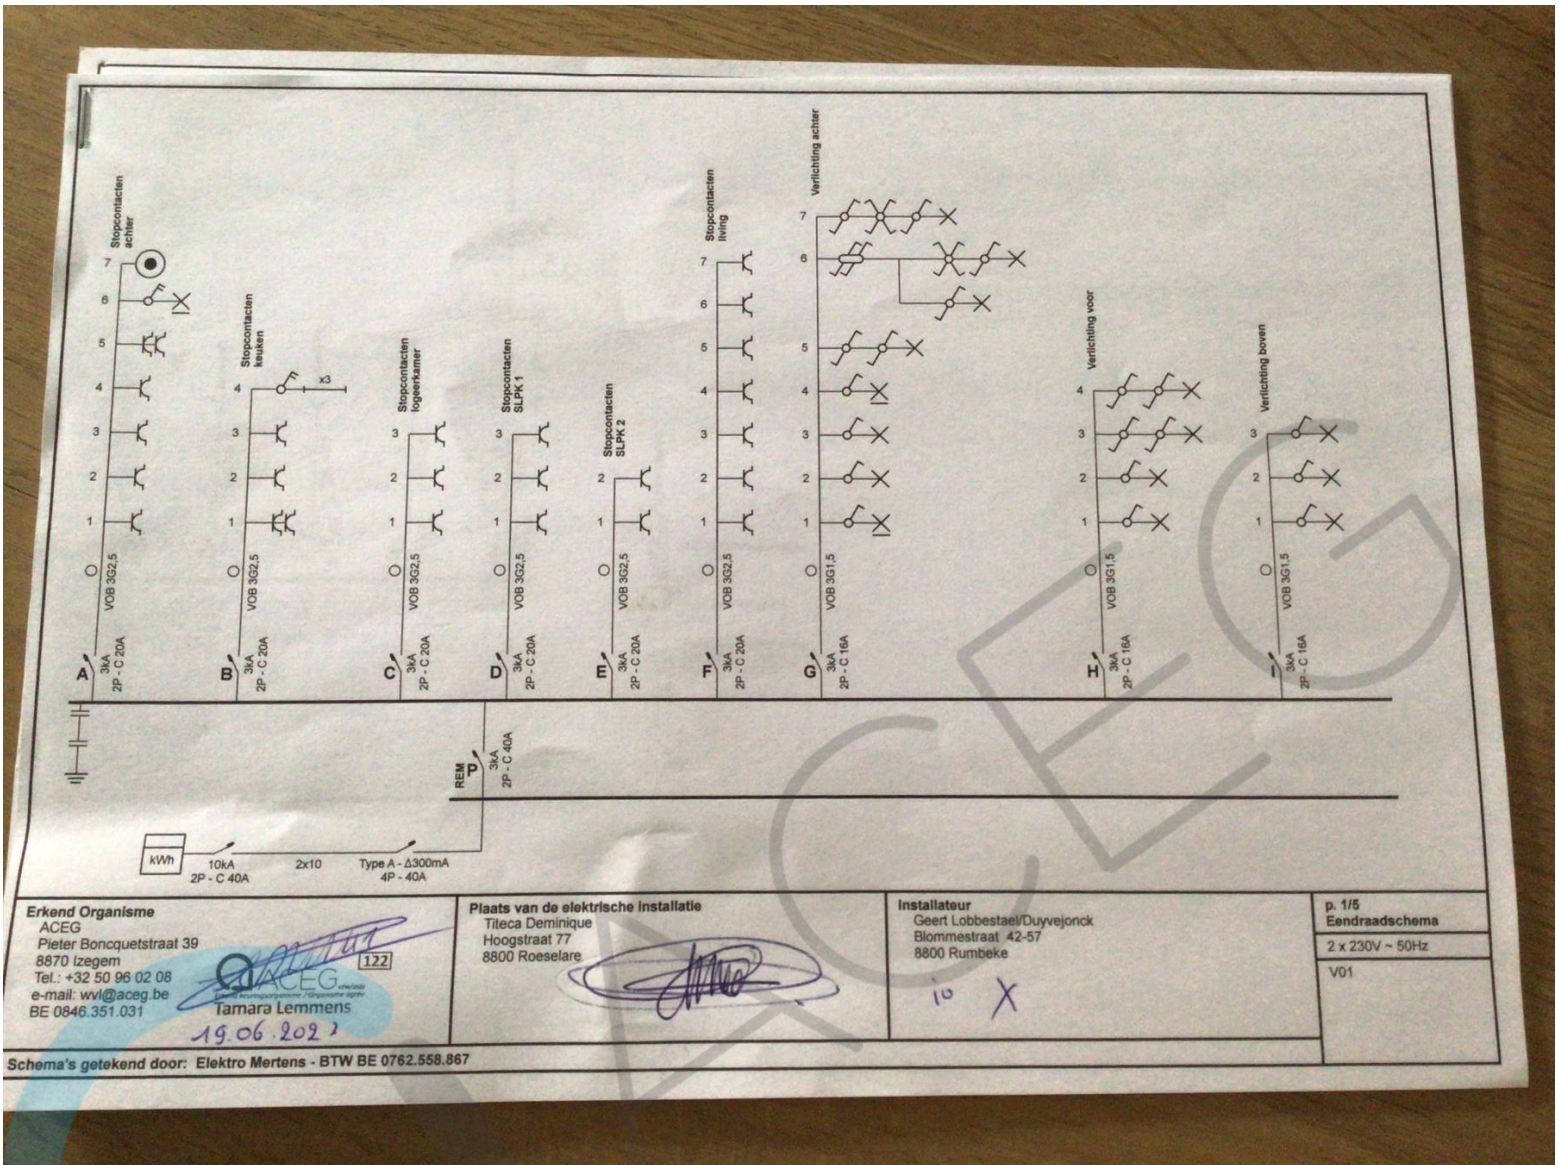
Stopcontacten achter
7
6
5
4
3
2
1
O
VOB 3G2,5
A
3kA
2P - C 20A

Stopcontacten keuken
4
x3
3
2
1
O
VOB 3G2,5
B
3kA
2P - C 20A

Stopcontacten logeerkamer
3
2
1
O
VOB 3G2,5
C
3kA
2P - C 20A

Stopcontacten SLPK 1
3
2
1
O
VOB 3G2,5
D
3kA
2P - C 20A

Stopcontacten SLPK 2
2
1
O
VOB 3G2,5
E
3kA
2P - C 20A

Stopcontacten living
7
6
5
4
3
2
1
O
VOB 3G2,5
F
3kA
2P - C 20A

Verlichting achter
7
6
5
4
3
2
1
O
VOB 3G1,5
G
3kA
2P - C 16A

Verlichting voor
4
3
2
1
O
VOB 3G1,5
H
3kA
2P - C 16A

Verlichting boven
3
2
1
O
VOB 3G1,5
I
3kA
2P - C 16A

REM
P
3kA
2P - C 40A

kWh
10kA
2P - C 40A
2x10
Type A - Δ300mA
4P - 40A

Erkend Organisme
ACEG
Pieter Boncquetstraat 39
8870 Izegem
Tel.: +32 50 96 02 08
e-mail: wvl@aceg.be
BE 0846.351.031
122
ACEG
Tamara Lemmens
19.06.2021

Plaats van de elektrische installatie
Titeca Deminique
Hoogstraat 77
8800 Roeselare

Installateur
Geert Lobbestael/Duyvejonck
Blommestraat 42-57
8800 Rumbeke
10 X

p. 1/5
Eendraadschema
2 x 230V ~ 50Hz
V01

Schema's getekend door: Elektro Mertens - BTW BE 0762.558.867